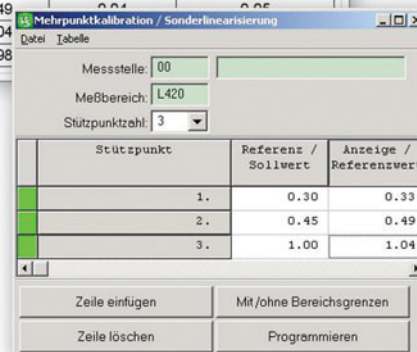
49 0.04 0.05
04
98

Mehrpunktkalibration / Sonderlinearisierung

Datei Tabelle

Messstelle: 00

Meßbereich: L420

Stützpunktzahl: 3

| Stützpunkt | Referenz / Sollwert | Anzeige / Referenzwert |
|---|---|---|
| 1. | 0.30 | 0.33 |
| 2. | 0.45 | 0.49 |
| 3. | 1.00 | 1.04 |

Zeile einfügen

Mit/ohne Bereichsgrenzen

Zeile löschen

Programmieren